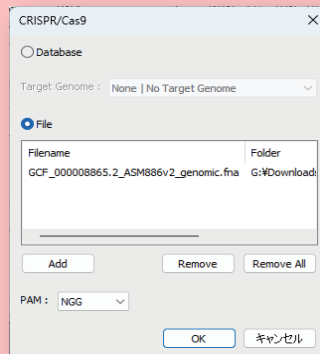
CRISPR/Cas9

Database

Target Genome : None | No Target Genome

File

| Filename | Folder |
|---|---|
| GCF_000008865.2_ASM886v2_genomic.fna | G:¥Download |

Add

Remove

Remove All

PAM : NGG

OK

キャンセル